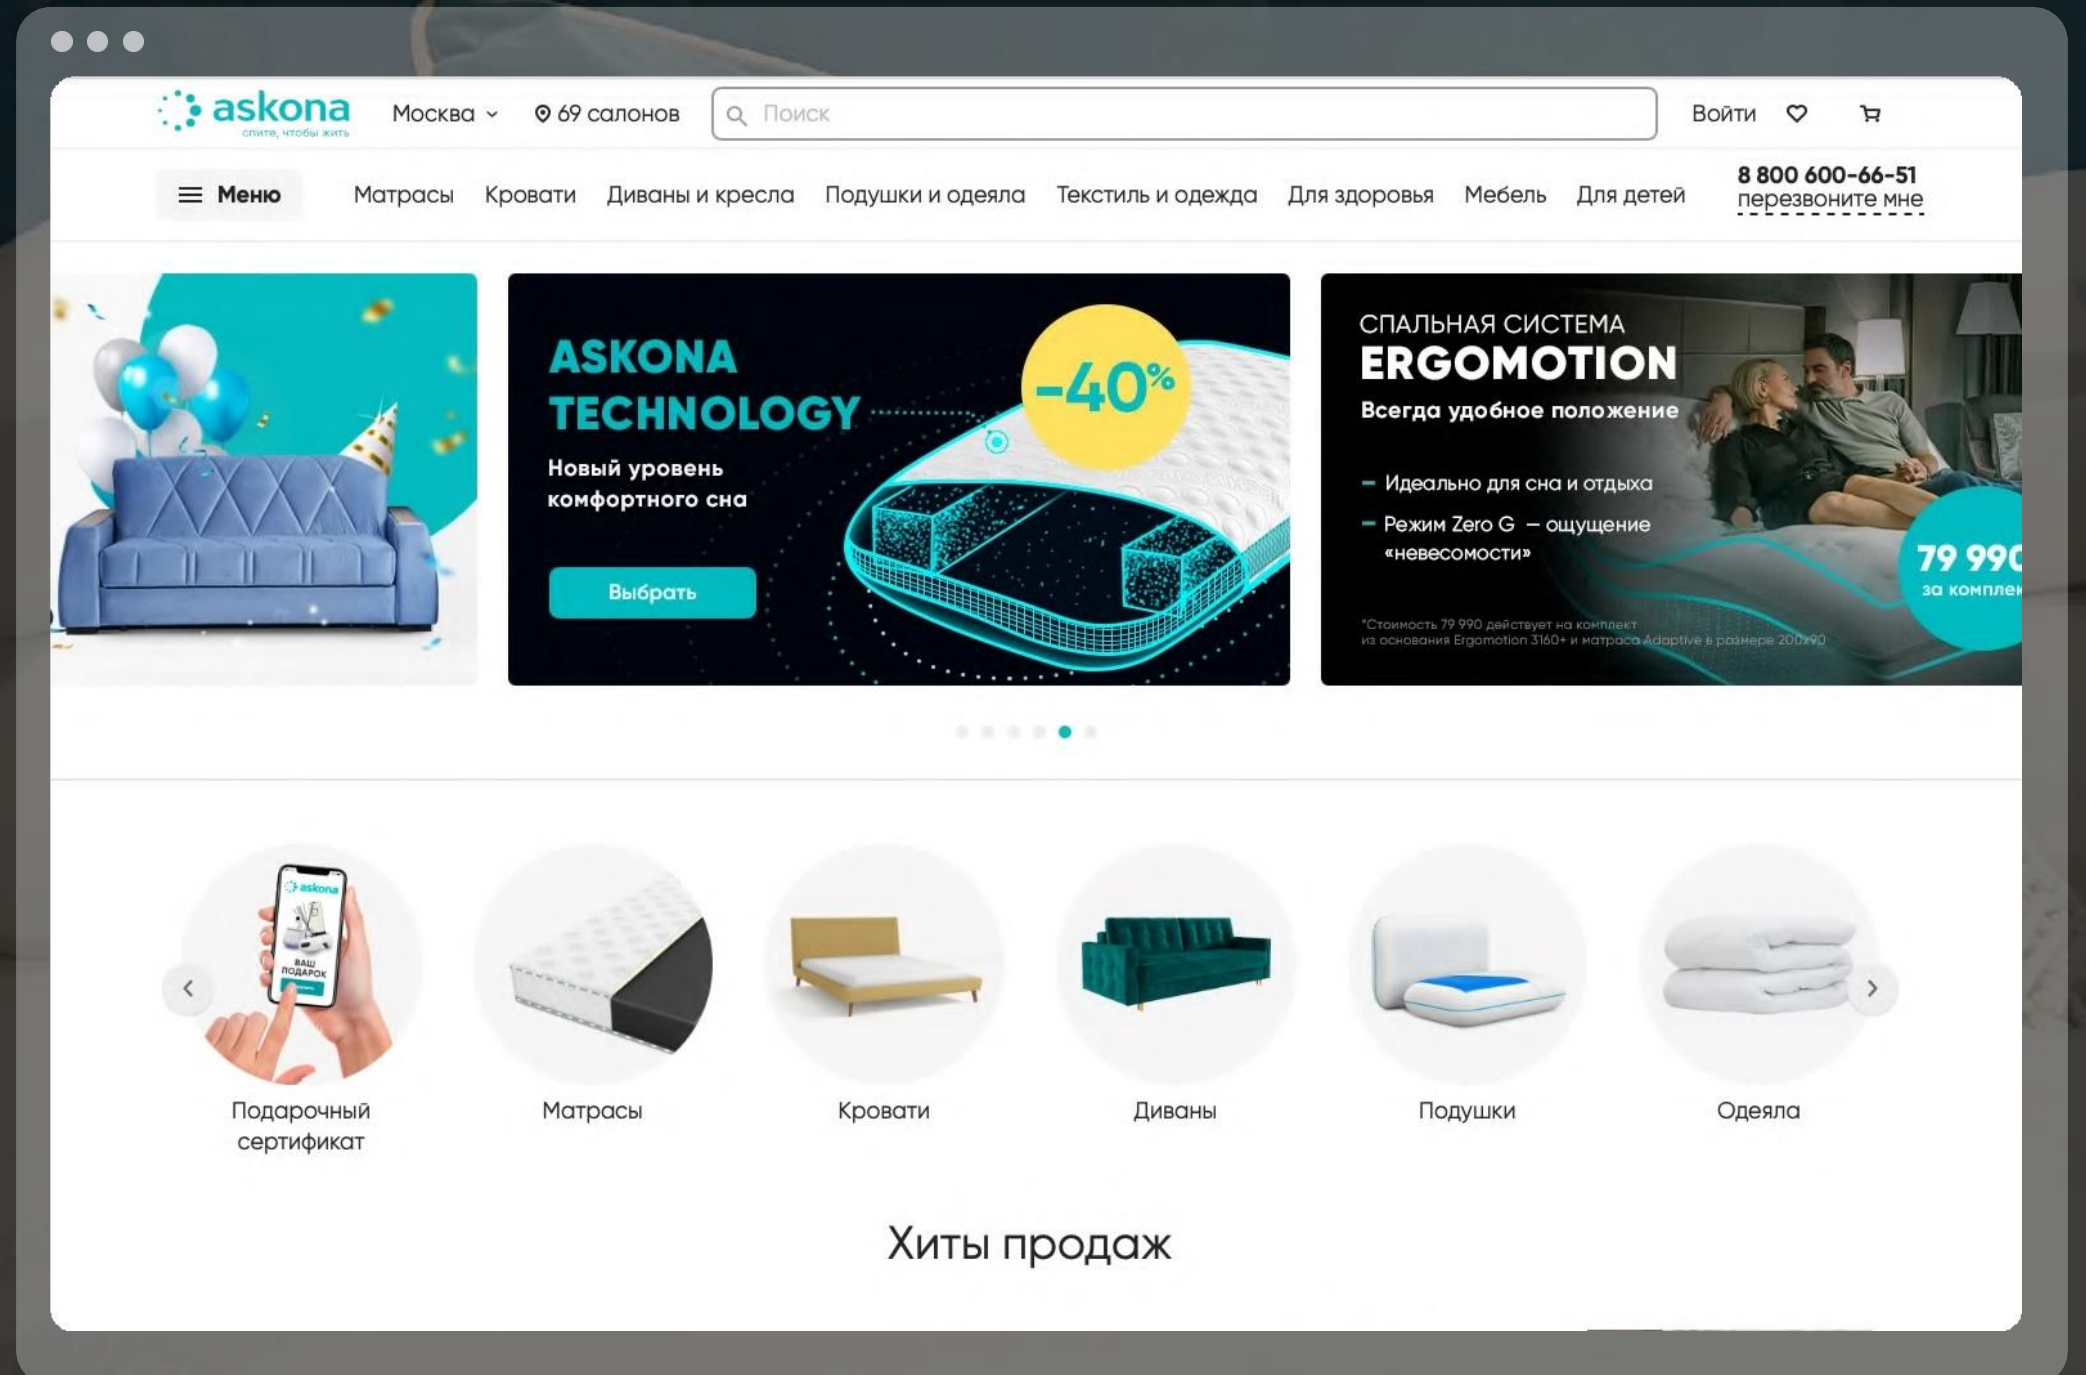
askona
спите, чтобы жить

Москва

69 салонов

Поиск

Войти

Меню

Матрасы Кровати Диваны и кресла Подушки и одеяла Текстиль и одежда Для здоровья Мебель Для детей

8 800 600-66-51
перезвоните мне

ASKONA TECHNOLOGY
Новый уровень комфортного сна

-40%

Выбрать

СПАЛЬНАЯ СИСТЕМА
ERGOMOTION
Всегда удобное положение

– Идеально для сна и отдыха
– Режим Zero G – ощущение «невесомости»

79 99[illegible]
за комплек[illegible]

*Стоимость 79 990 действует на комплект из основания Ergomotion 3160+ и матраса Adaptive в размере 200х90

askona
ВАШ ПОДАРОК

Подарочный сертификат

Матрасы

Кровати

Диваны

Подушки

Одеяла

Хиты продаж